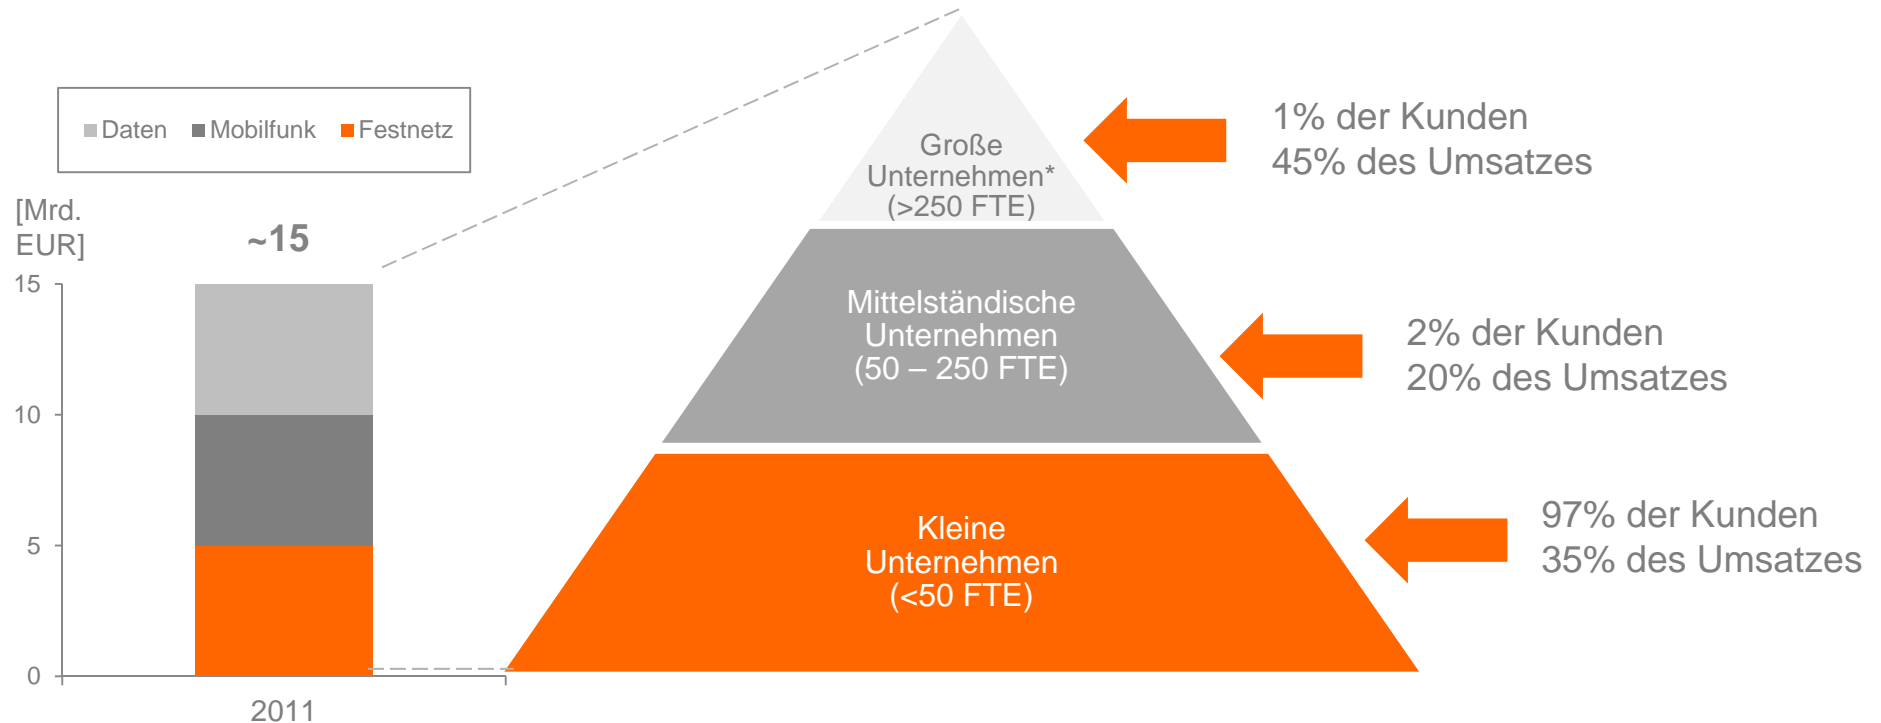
Daten Mobilfunk Festnetz

[Mrd. EUR]

~15

15
10
5
0

2011

Große Unternehmen* (>250 FTE)

Mittelständische Unternehmen (50 – 250 FTE)

Kleine Unternehmen (<50 FTE)

1% der Kunden
45% des Umsatzes

2% der Kunden
20% des Umsatzes

97% der Kunden
35% des Umsatzes